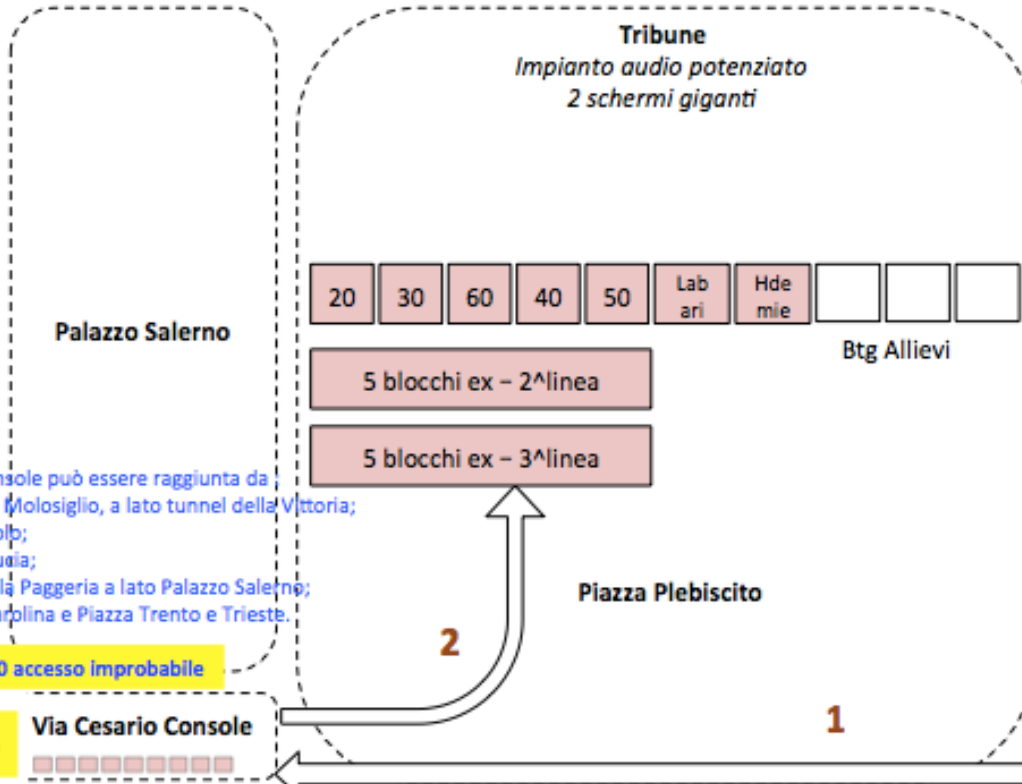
Tribune
Impianto audio potenziato
2 schermi giganti

| 20 | 30 | 60 | 40 | 50 | Labari | Hdemie | | | |
|---|---|---|---|---|---|---|---|---|---|

Palazzo Salerno

Btg Allievi

5 blocchi ex – 2^linea

5 blocchi ex – 3^linea

nsole può essere raggiunta da :
Molosiglio, a lato tunnel della Vittoria;
olo;
uia;
la Paggeria a lato Palazzo Salerno;
rolina e Piazza Trento e Trieste.

Piazza Plebiscito

2

0 accesso improbabile

Via Cesario Console

1